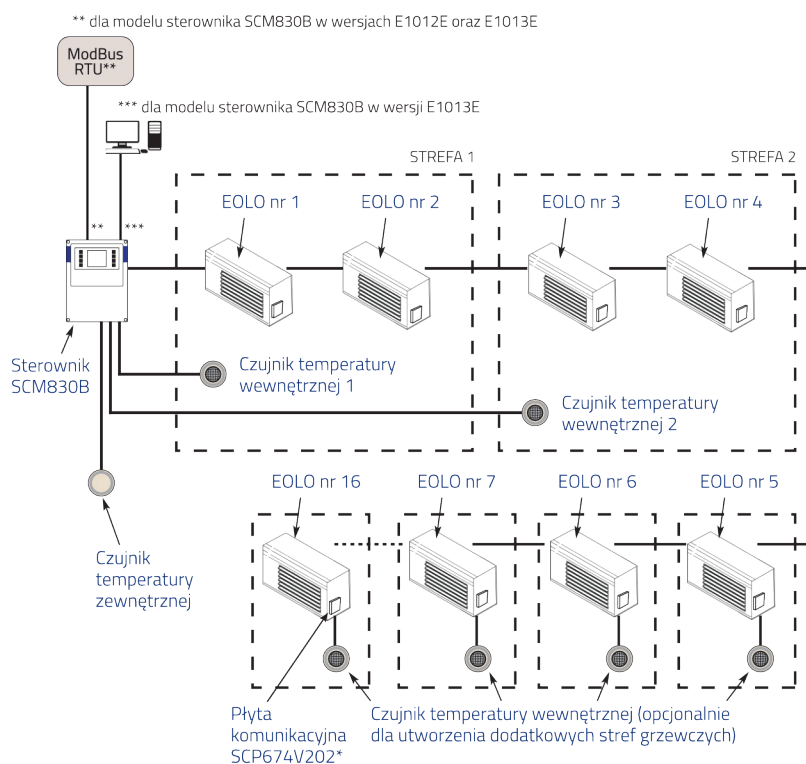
** dla modelu sterownika SCM830B w wersjach E1012E oraz E1013E

ModBus RTU**

*** dla modelu sterownika SCM830B w wersji E1013E

STREFA 1

STREFA 2

EOLO nr 1

EOLO nr 2

EOLO nr 3

EOLO nr 4

**

***

Sterownik SCM830B

Czujnik temperatury wewnętrznej 1

Czujnik temperatury wewnętrznej 2

Czujnik temperatury zewnętrznej

EOLO nr 16

EOLO nr 7

EOLO nr 6

EOLO nr 5

Płyta komunikacyjna SCP674V202*

Czujnik temperatury wewnętrznej (opcjonalnie dla utworzenia dodatkowych stref grzewczych)